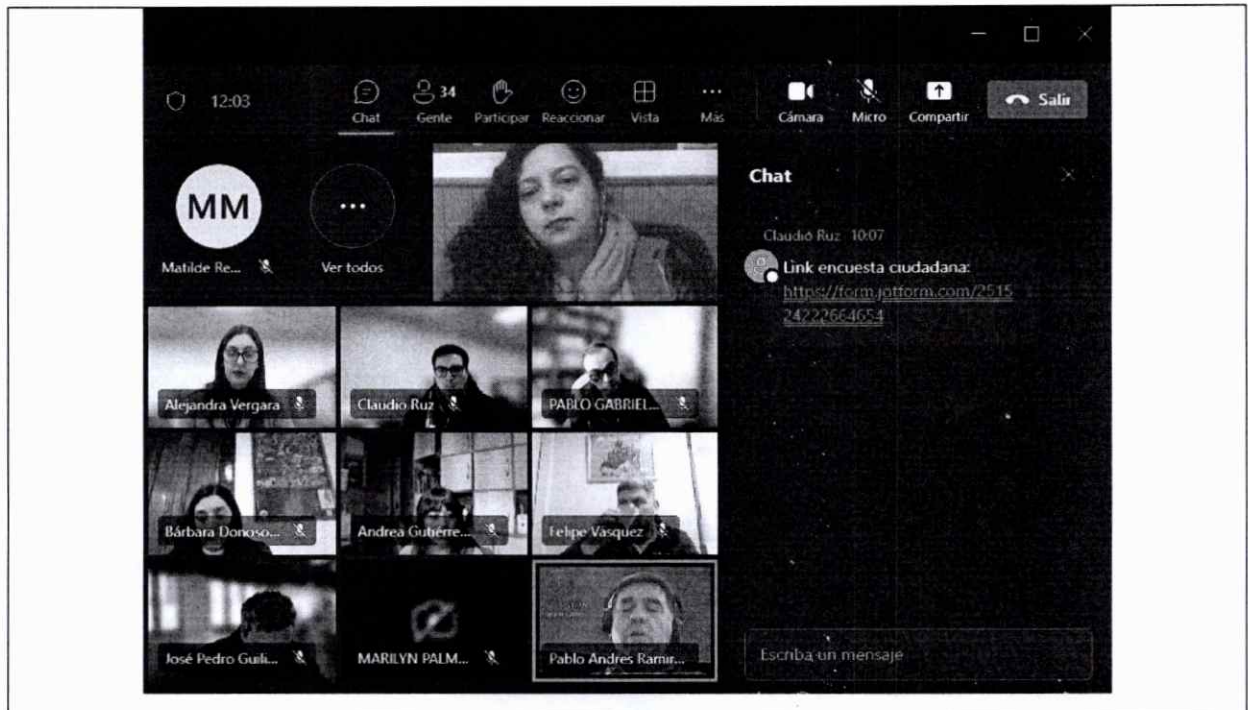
12:03

Chat

34
Gente

Participar

Reaccionar

Vista

Más

Cámara

Micro

Compartir

Salir

MM
Matilde Re...

Ver todos

Chat

Claudio Ruz 10:07
Link encuesta ciudadana:
https://form.jotform.com/251524222664654

Alejandra Vergara

Claudio Ruz

PABLO GABRIEL...

Bárbara Donoso...

Andrea Gutiérre...

Felipe Vasquez

José Pedro Guili...

MARILYN PALM...

Pablo Andres Ramir...

Escriba un mensaje